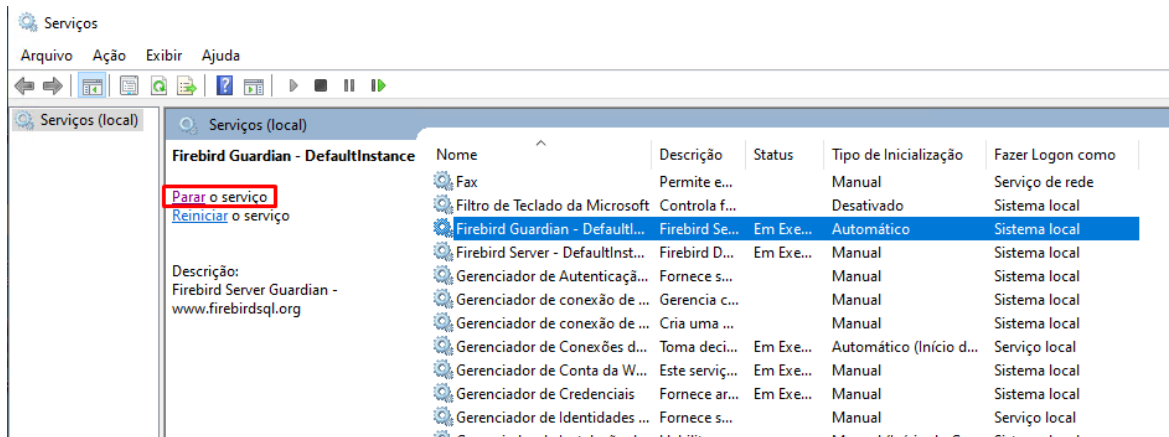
Serviços

Arquivo Ação Exibir Ajuda

Serviços (local)

Serviços (local)

Firebird Guardian - DefaultInstance

Parar o serviço
Reiniciar o serviço

Descrição:
Firebird Server Guardian - www.firebirdsql.org

| Nome | Descrição | Status | Tipo de Inicialização | Fazer Logon como |
|---|---|---|---|---|
| Fax | Permite e... | | Manual | Serviço de rede |
| Filtro de Teclado da Microsoft | Controla f... | | Desativado | Sistema local |
| Firebird Guardian - DefaultI... | Firebird Se... | Em Exe... | Automático | Sistema local |
| Firebird Server - DefaultInst... | Firebird D... | Em Exe... | Manual | Sistema local |
| Gerenciador de Autenticaçã... | Fornece s... | | Manual | Sistema local |
| Gerenciador de conexão de ... | Gerencia c... | | Manual | Sistema local |
| Gerenciador de conexão de ... | Cria uma ... | | Manual | Sistema local |
| Gerenciador de Conexões d... | Toma deci... | Em Exe... | Automático (Início d... | Serviço local |
| Gerenciador de Conta da W... | Este serviç... | Em Exe... | Manual | Sistema local |
| Gerenciador de Credenciais | Fornece ar... | Em Exe... | Manual | Sistema local |
| Gerenciador de Identidades ... | Fornece s... | | Manual | Serviço local |
| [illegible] | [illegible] | | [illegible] | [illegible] |